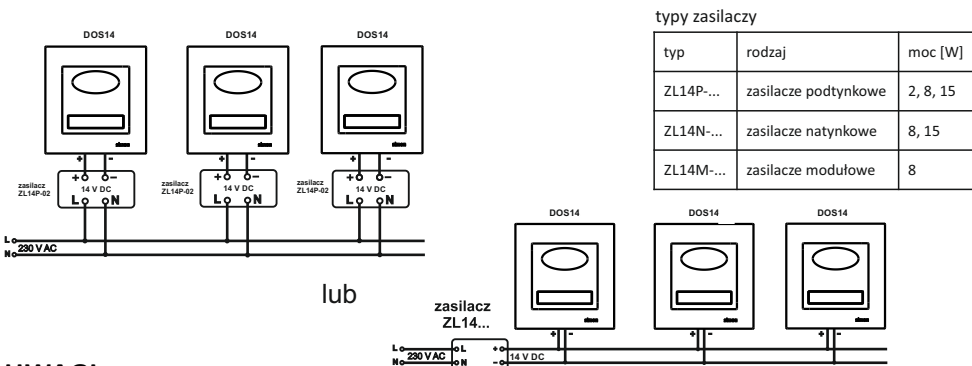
typy zasilaczy

| typ | rodzaj | moc [W] |
|---|---|---|
| ZL14P-... | zasilacze podtynkowe | 2, 8, 15 |
| ZL14N-... | zasilacze natynkowe | 8, 15 |
| ZL14M-... | zasilacze modułowe | 8 |

DOS14

DOS14

DOS14

+ -

+ -

+ -

zasilacz ZL14P-02

+ -
14 V DC
L N

zasilacz ZL14P-02

+ -
14 V DC
L N

zasilacz ZL14P-02

+ -
14 V DC
L N

L
230 V AC
N

lub

DOS14

DOS14

DOS14

zasilacz ZL14...

+ -

+ -

+ -

L
230 V AC
N

L
N

+
-

14 V DC

UWAGI